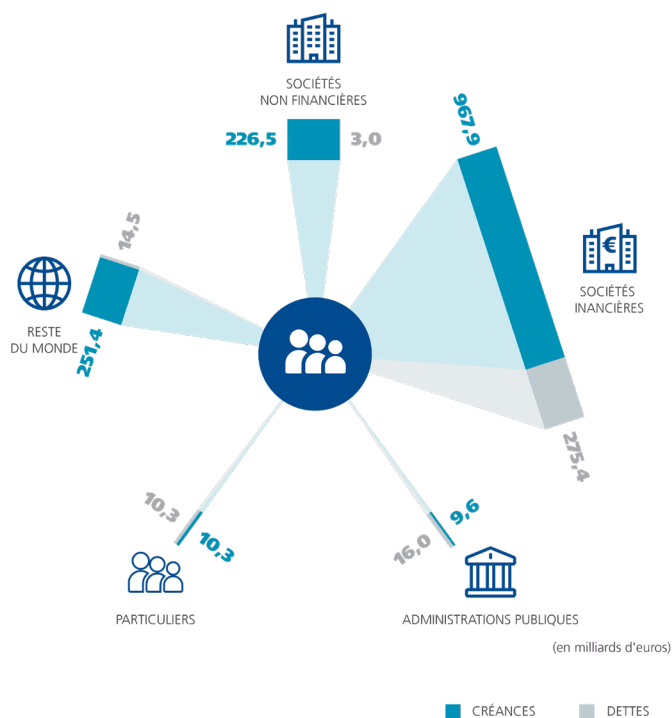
SOCIÉTÉS NON FINANCIÈRES

226,5

3,0

967,9

SOCIÉTÉS INANCIÈRES

14,5

RESTE DU MONDE

251,4

275,4

10,3

10,3

16,0

9,6

PARTICULIERS

ADMINISTRATIONS PUBLIQUES

(en milliards d'euros)

CRÉANCES

DETTES